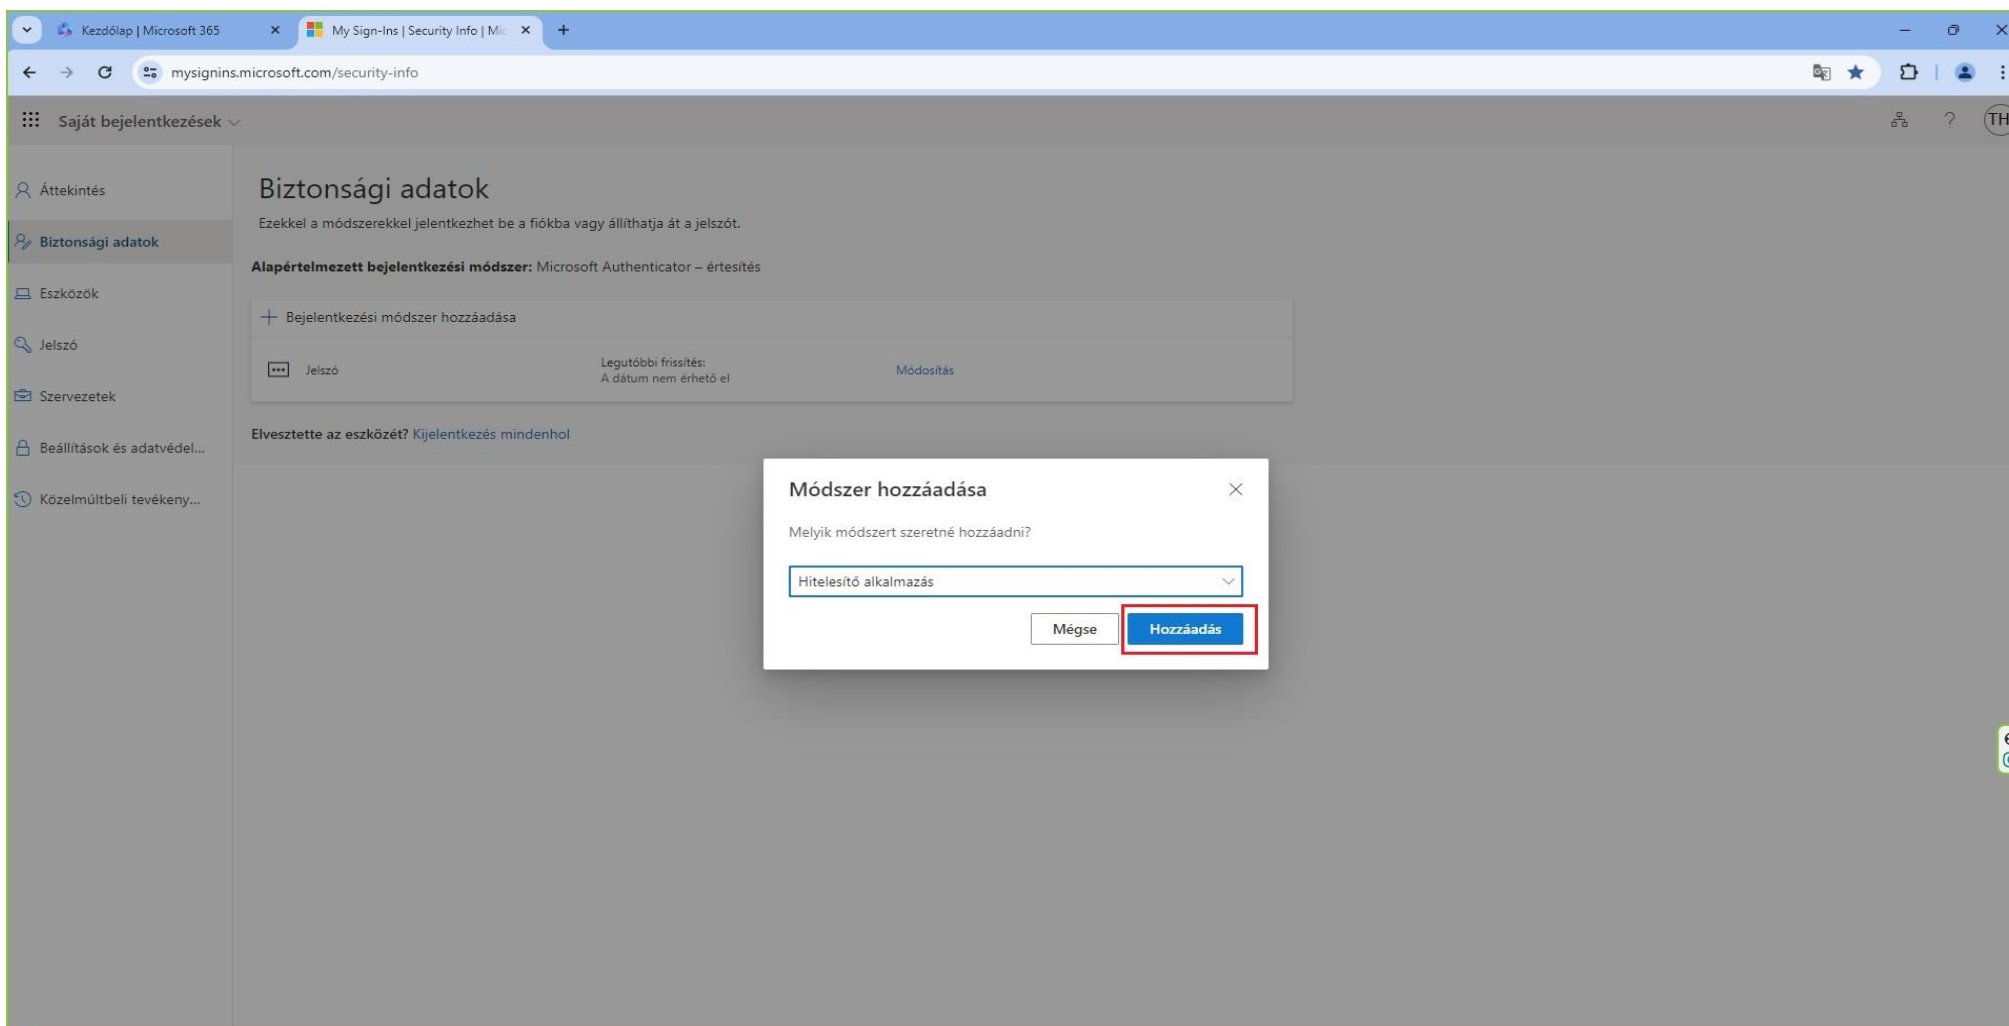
Kezdőlap | Microsoft 365
My Sign-Ins | Security Info | Mic

mysignins.microsoft.com/security-info

Saját bejelentkezések

TH

Áttekintés
Biztonsági adatok
Eszközök
Jelszó
Szervezetek
Beállítások és adatvédel...
Közelmúltbeli tevékeny...

Biztonsági adatok

Ezekkel a módszerekkel jelentkezhet be a fiókba vagy állíthatja át a jelszót.

**Alapértelmezett bejelentkezési módszer:** Microsoft Authenticator – értesítés

+ Bejelentkezési módszer hozzáadása

| Jelszó | Legutóbbi frissítés: A dátum nem érhető el | Módosítás |
|---|---|---|

Elvesztette az eszközét? Kijelentkezés mindenhol

Módszer hozzáadása

Melyik módszert szeretné hozzáadni?

Hitelesítő alkalmazás

Mégse
Hozzáadás